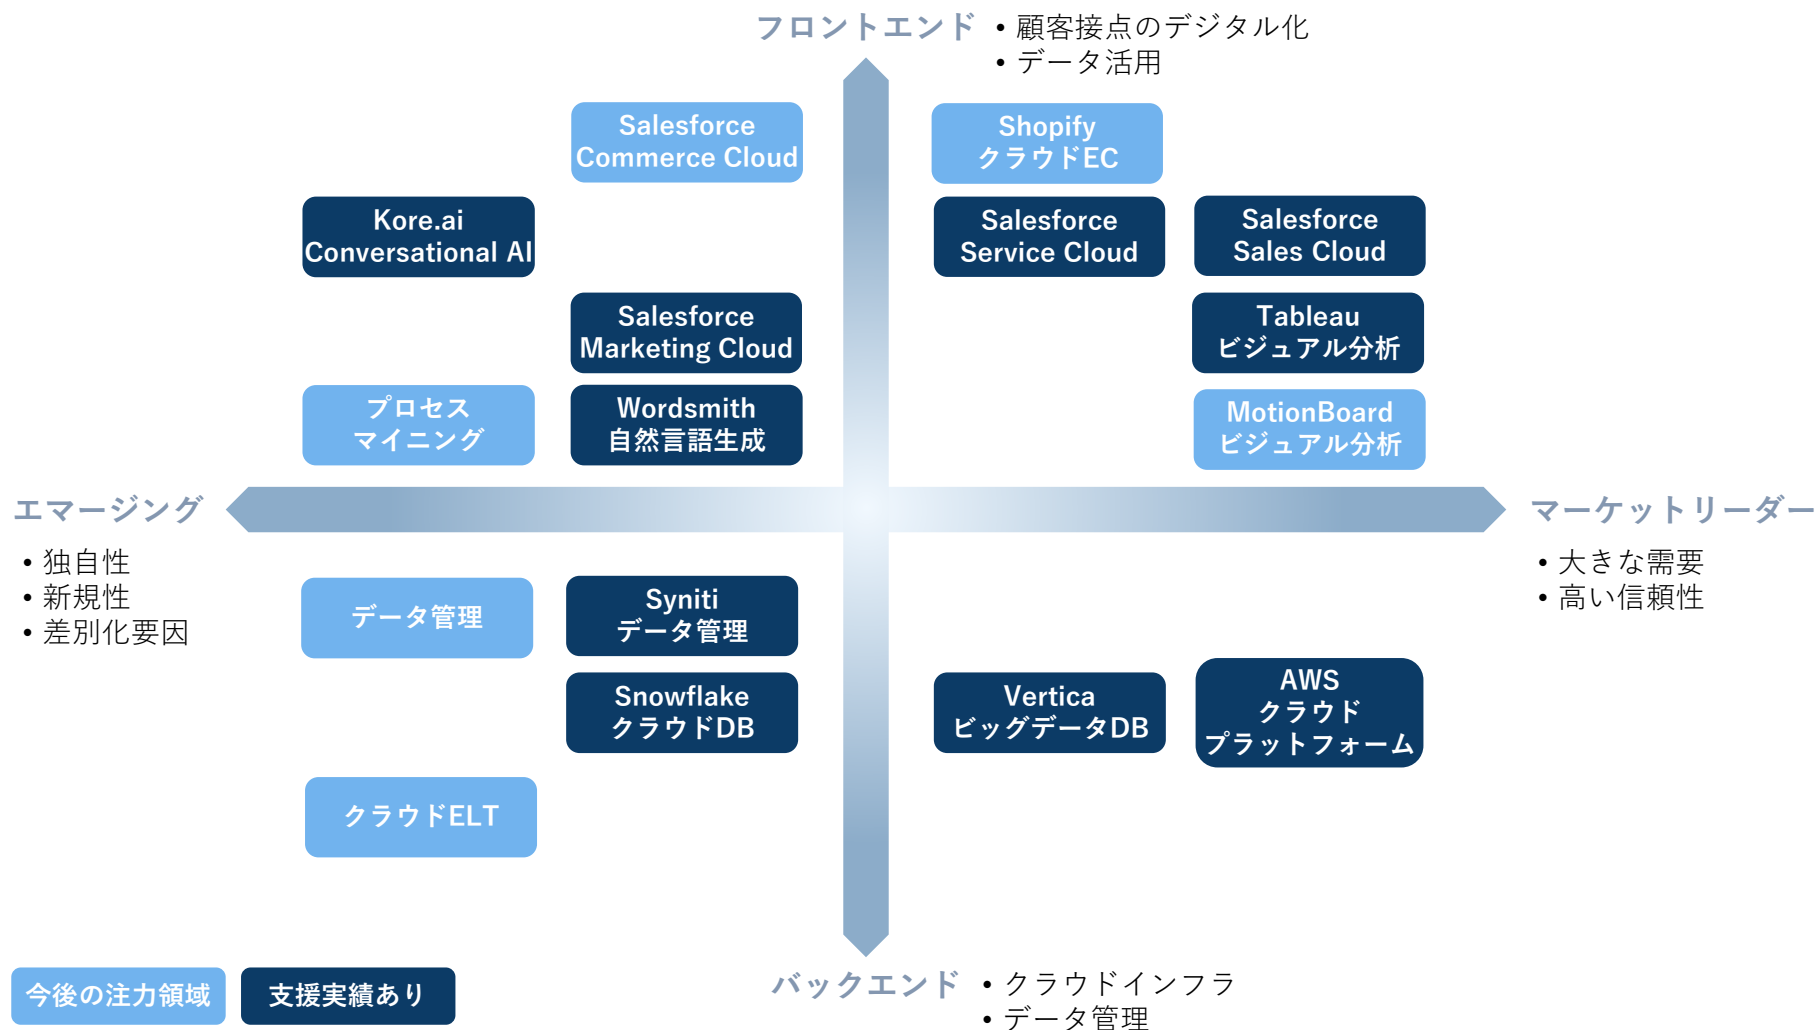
フロントエンド
• 顧客接点のデジタル化
• データ活用

Salesforce Commerce Cloud

Shopify クラウドEC

Kore.ai Conversational AI

Salesforce Service Cloud

Salesforce Sales Cloud

Salesforce Marketing Cloud

Tableau ビジュアル分析

プロセス マイニング

Wordsmith 自然言語生成

MotionBoard ビジュアル分析

エマージング
• 独自性
• 新規性
• 差別化要因

マーケットリーダー
• 大きな需要
• 高い信頼性

データ管理

Syniti データ管理

Snowflake クラウドDB

Vertica ビッグデータDB

AWS クラウド プラットフォーム

クラウドELT

今後の注力領域

支援実績あり

バックエンド
• クラウドインフラ
• データ管理